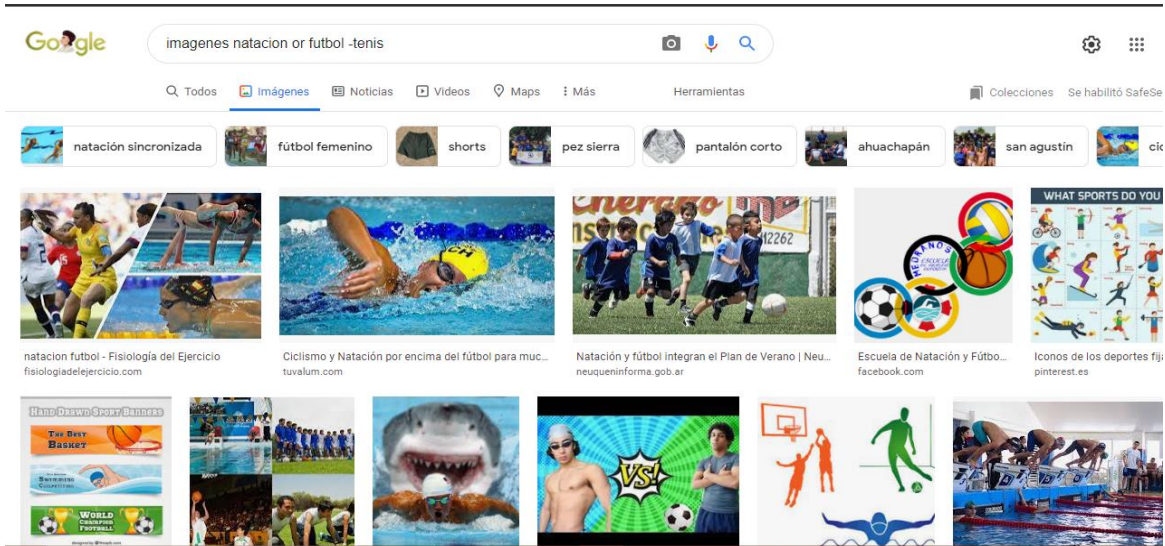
Google

imagenes natacion or futbol -tenis

Todos Imágenes Noticias Videos Maps Más Herramientas Colecciones Se habilitó SafeSe

natación sincronizada fútbol femenino shorts pez sierra pantalón corto ahuachapán san agustín cic

natacion futbol - Fisiología del Ejercicio
fisiologiadelejercicio.com

Ciclismo y Natación por encima del fútbol para muc...
tuvalum.com

Natación y fútbol integran el Plan de Verano | Neu...
neuqueninforma.gob.ar

Escuela de Natación y Fútbo...
facebook.com

WHAT SPORTS DO YOU
Iconos de los deportes fija
pinterest.es

HAND DRAWN SPORT BANNERS
THE BEST BASKET
SWIMMING COMPETITION
WORLD CHAMPION FOOTBALL

VS!